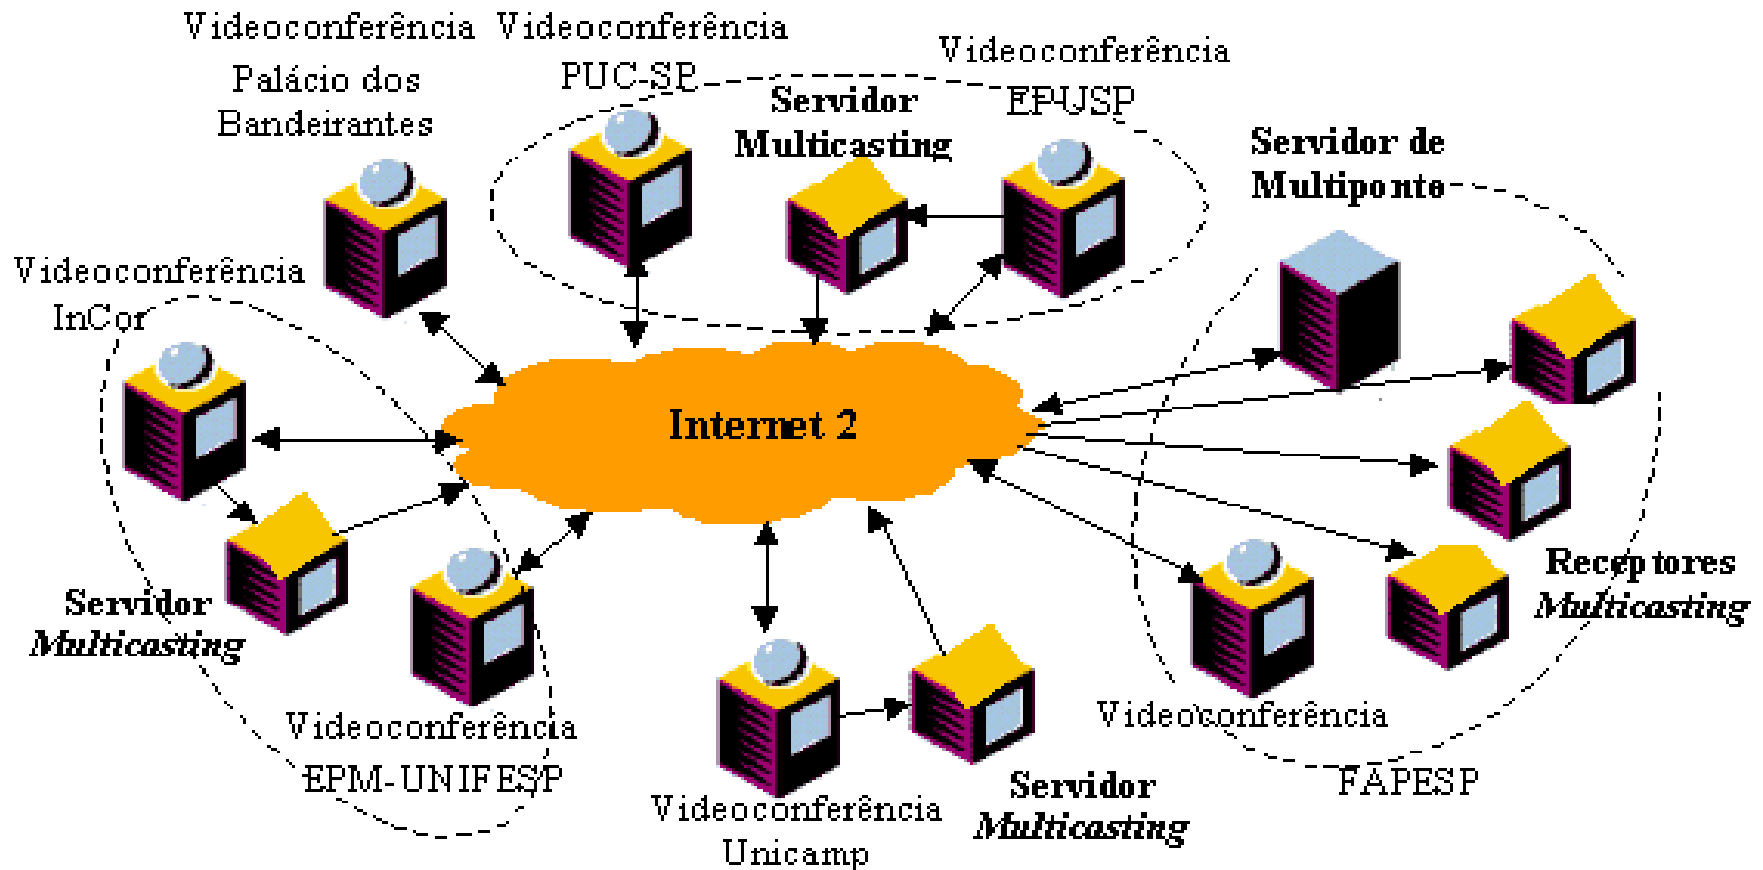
Videoconferência Palácio dos Bandeirantes

Videoconferência PUC-SP

Servidor Multicasting

Videoconferência EP-USP

Servidor de Multiponto

Videoconferência InCor

Internet 2

Servidor *Multicasting*

Videoconferência EPM-UNIFESP

Videoconferência Unicamp

Servidor *Multicasting*

Videoconferência FAPESP

Receptores *Multicasting*